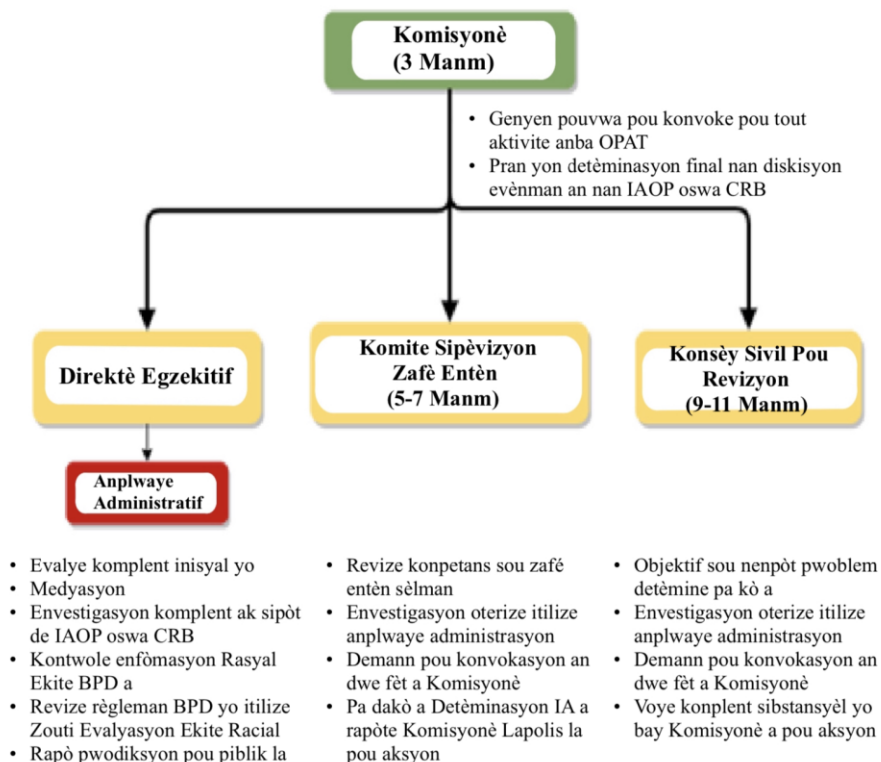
Komisyonè
(3 Manm)

• Genyen pouvwa pou konvoke pou tout aktivite anba OPAT
• Pran yon detèminasyon final nan diskisyon evènman an nan IAOP oswa CRB

Direktè Egzekitif

Komite Sipèvizyon Zafè Entèn
(5-7 Manm)

Konsèy Sivil Pou Revizyon
(9-11 Manm)

Anplwaye Administratif

• Evalye komplent inisyal yo
• Medyasyon
• Envestigasyon komplent ak sipòt de IAOP oswa CRB
• Kontwole enfòmasyon Rasyal Ekite BPD a
• Revize règleman BPD yo itilize Zouti Evalyasyon Ekite Racial
• Rapò pwodiksyon pou piblik la

• Revize konpetans sou zafé entèn sèlman
• Envestigasyon oterize itilize anplwaye administrasyon
• Demann pou konvokasyon an dwe fèt a Komisyonè
• Pa dakò a Detèminasyon IA a rapòte Komisyonè Lapolis la pou aksyon

• Objektif sou nenpòt pwoblem detèmine pa kò a
• Envestigasyon oterize itilize anplwaye administrasyon
• Demann pou konvokasyon an dwe fèt a Komisyonè
• Voye konplent sibstansyèl yo bay Komisyonè a pou aksyon